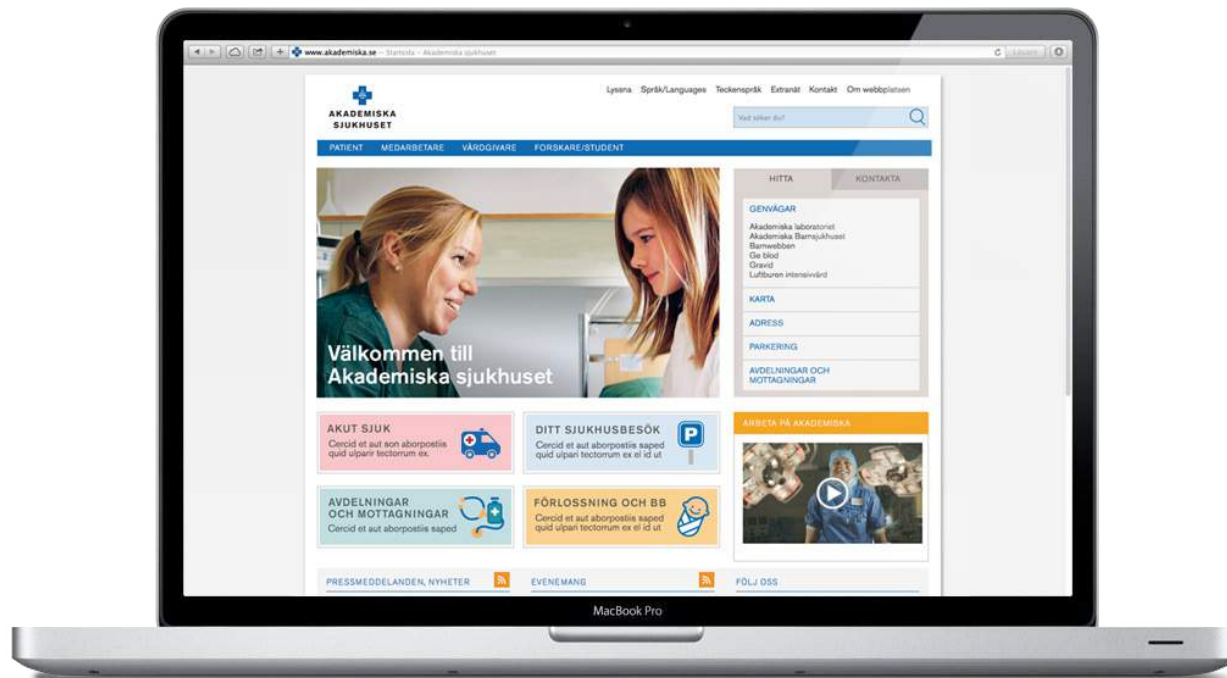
www.akademiska.se — Startsida – Akademiska sjukhuset

Lyssna Språk/Languages Teckenspråk Extranät Kontakt Om webbplatsen

AKADEMISKA SJUKHUSET

Vad söker du?

PATIENT MEDARBETARE VÅRDGIVARE FORSKARE/STUDENT

Välkommen till Akademiska sjukhuset

HITTA KONTAKTA

GENVÄGAR

Akademiska laboratoriet
Akademiska Barnsjukhuset
Barnwebben
Ge blod
Gravid
Luftburen intensivvård

KARTA

ADRESS

PARKERING

AVDELNINGAR OCH MOTTAGNINGAR

AKUT SJUK
Cercid et aut son aborpostiis quid ulparir tectorrum ex.

DITT SJUKHUSBESÖK
Cercid et aut aborpostiis saped quid ulpari tectorrum ex el id ut

P

ARBETA PÅ AKADEMISKA

AVDELNINGAR OCH MOTTAGNINGAR
Cercid et aut aborpostiis saped

FÖRLOSSNING OCH BB
Cercid et aut aborpostiis saped quid ulpari tectorrum ex el id ut

PRESSMEDDELANDEN, NYHETER

EVENEMANG

FÖLJ OSS

MacBook Pro